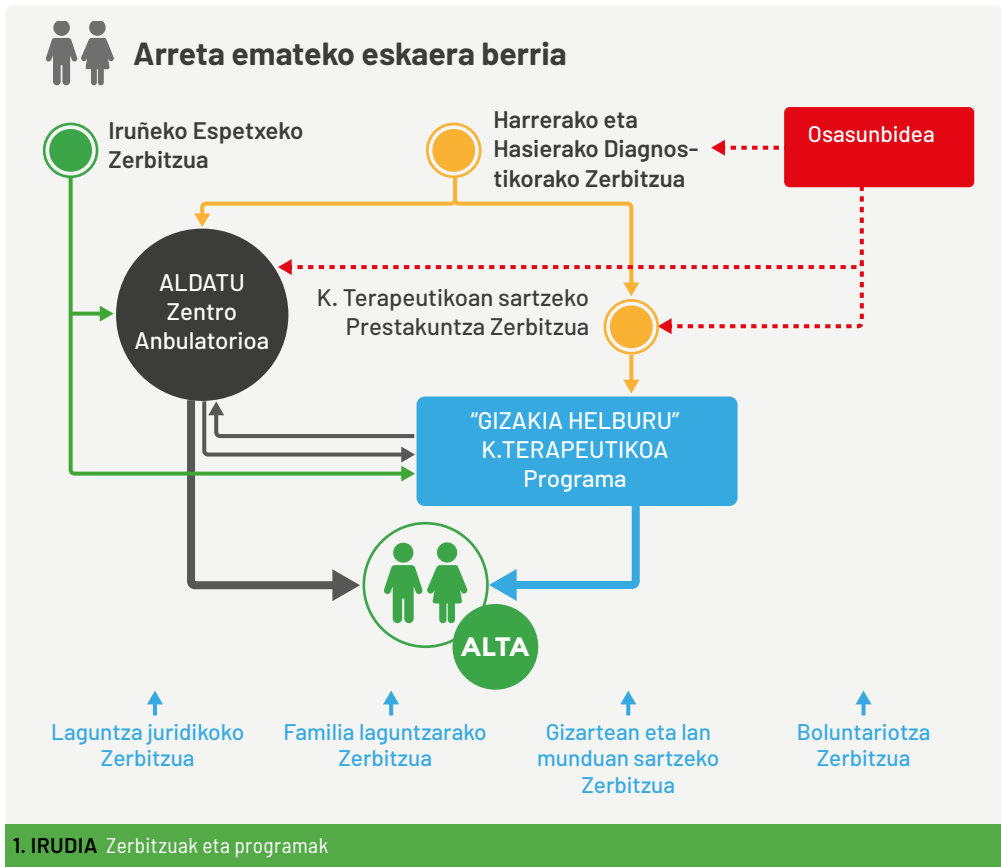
Arreta emateko eskaera berria

Iruñeko Espetxeko Zerbitzua

Harrerako eta Hasierako Diagnostikorako Zerbitzua

Osasunbidea

ALDATU Zentro Anbulatorioa

K. Terapeutikoan sartzeko Prestakuntza Zerbitzua

"GIZAKIA HELBURU" K.TERAPEUTIKOA Programa

ALTA

Laguntza juridikoko Zerbitzua

Familia laguntzarako Zerbitzua

Gizartean eta lan munduan sartzeko Zerbitzua

Boluntariotza Zerbitzua

1. IRUDIA Zerbitzuak eta programak